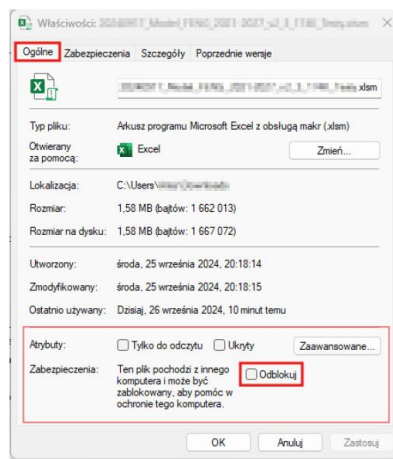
Właściwości: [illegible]

Ogólne Zabezpieczenia Szczegóły Poprzednie wersje

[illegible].xlsm

Typ pliku: Arkusz programu Microsoft Excel z obsługą makr (.xlsm)

Otwierany za pomocą: Excel Zmień...

Lokalizacja: C:\Users\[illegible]

Rozmiar: 1,58 MB (bajtów: 1 662 013)

Rozmiar na dysku: 1,58 MB (bajtów: 1 667 072)

Utworzony: środa, 25 września 2024, 20:18:14

Zmodyfikowany: środa, 25 września 2024, 20:18:15

Ostatnio używany: Dzisiaj, 26 września 2024, 10 minut temu

Atrybuty: Tylko do odczytu Ukryty Zaawansowane...

Zabezpieczenia: Ten plik pochodzi z innego komputera i może być zablokowany, aby pomóc w ochronie tego komputera. Odblokuj

OK Anuluj Zastosuj